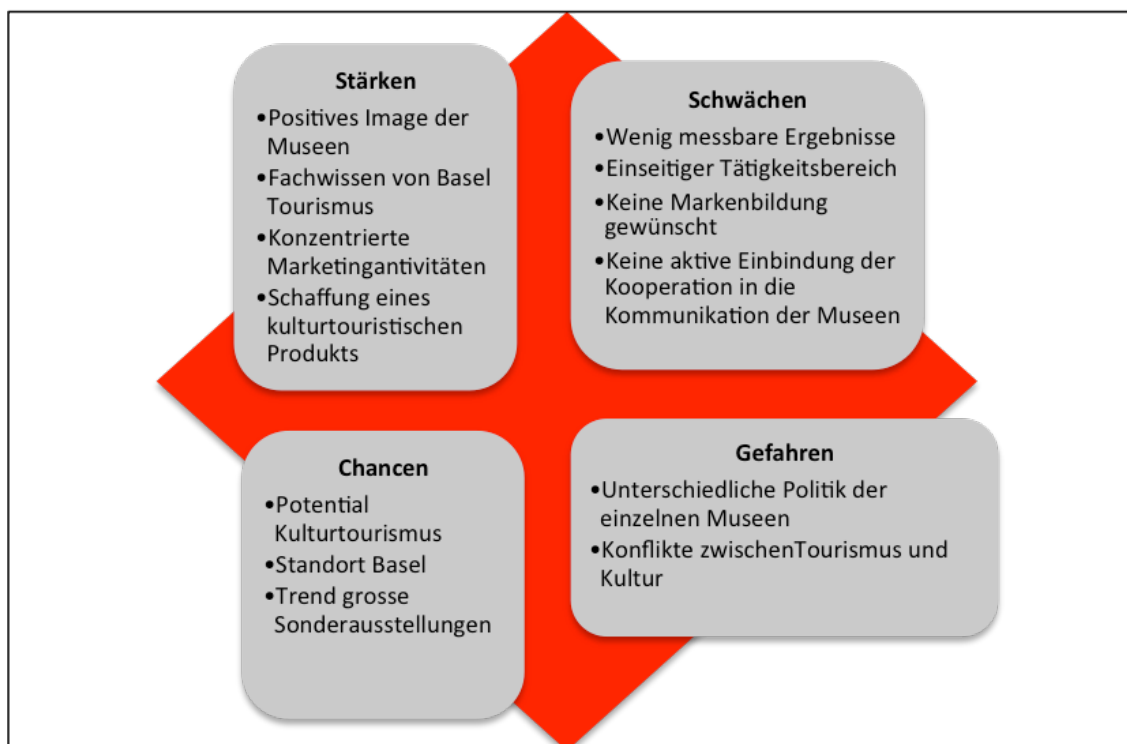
Stärken

•Positives Image der Museen
•Fachwissen von Basel Tourismus
•Konzentrierte Marketingantivitäten
•Schaffung eines kulturtouristischen Produkts

Schwächen

•Wenig messbare Ergebnisse
•Einseitiger Tätigkeitsbereich
•Keine Markenbildung gewünscht
•Keine aktive Einbindung der Kooperation in die Kommunikation der Museen

Chancen

•Potential Kulturtourismus
•Standort Basel
•Trend grosse Sonderausstellungen

Gefahren

•Unterschiedliche Politik der einzelnen Museen
•Konflikte zwischenTourismus und Kultur